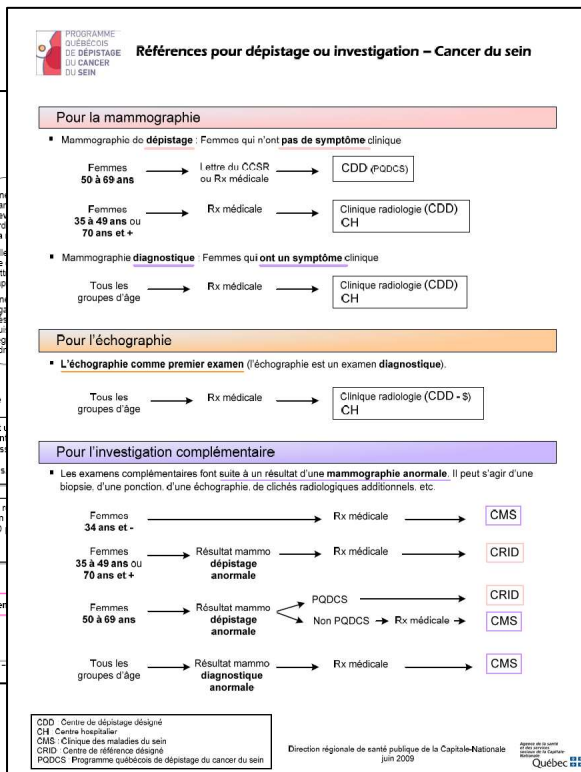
PROGRAMME QUÉBÉCOIS DE DÉPISTAGE DU CANCER DU SEIN

Références pour dépistage ou investigation – Cancer du sein

Pour la mammographie

▪ Mammographie de dépistage : Femmes qui n'ont pas de symptôme clinique

Femmes 50 à 69 ans → Lettre du CCSR ou Rx médicale → CDD (PQDCS)

Femmes 35 à 49 ans ou 70 ans et + → Rx médicale → Clinique radiologie (CDD) CH

▪ Mammographie diagnostique : Femmes qui ont un symptôme clinique

Tous les groupes d'âge → Rx médicale → Clinique radiologie (CDD) CH

Pour l'échographie

▪ L'échographie comme premier examen (l'échographie est un examen diagnostique).

Tous les groupes d'âge → Rx médicale → Clinique radiologie (CDD - $) CH

Pour l'investigation complémentaire

▪ Les examens complémentaires font suite à un résultat d'une mammographie anormale. Il peut s'agir d'une biopsie, d'une ponction, d'une échographie, de clichés radiologiques additionnels, etc.

Femmes 34 ans et - → Rx médicale → CMS

Femmes 35 à 49 ans ou 70 ans et + → Résultat mammo dépistage anormale → Rx médicale → CRID

Femmes 50 à 69 ans → Résultat mammo dépistage anormale → PQDCS → CRID
Non PQDCS → Rx médicale → CMS

Tous les groupes d'âge → Résultat mammo diagnostique anormale → Rx médicale → CMS

CDD : Centre de dépistage désigné
CH : Centre hospitalier
CMS : Clinique des maladies du sein
CRID : Centre de référence désigné
PQDCS : Programme québécois de dépistage du cancer du sein

Direction régionale de santé publique de la Capitale-Nationale
juin 2009

Agence de la santé et des services sociaux de la Capitale-Nationale
Québec